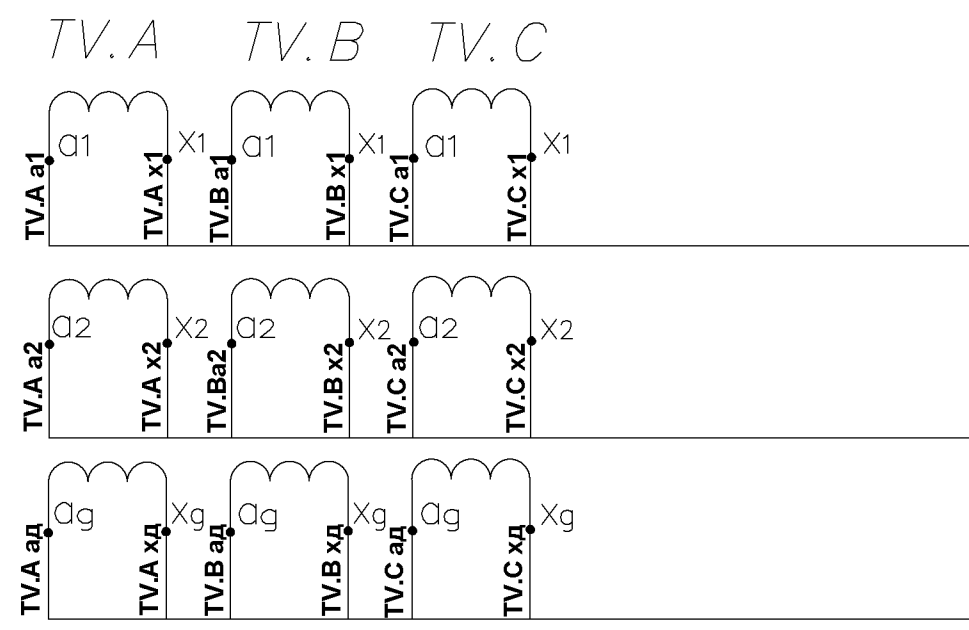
TV.A TV.B TV.C

a1 X1 a1 X1 a1 X1

TV.A a1 TV.A x1 TV.B a1 TV.B x1 TV.C a1 TV.C x1

a2 X2 a2 X2 a2 X2

TV.A a2 TV.A x2 TV.Ba2 TV.B x2 TV.C a2 TV.C x2

ag Xg ag Xg ag Xg

TV.A aд TV.A xд TV.B aд TV.B xд TV.C aд TV.C xд